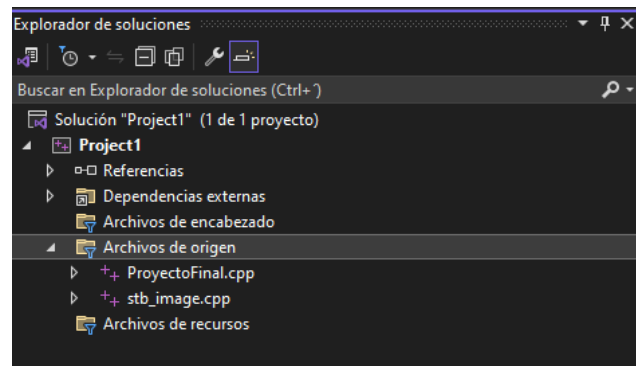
Explorador de soluciones

Buscar en Explorador de soluciones (Ctrl+´)

Solución "Project1" (1 de 1 proyecto)
Project1
Referencias
Dependencias externas
Archivos de encabezado
Archivos de origen
ProyectoFinal.cpp
stb_image.cpp
Archivos de recursos